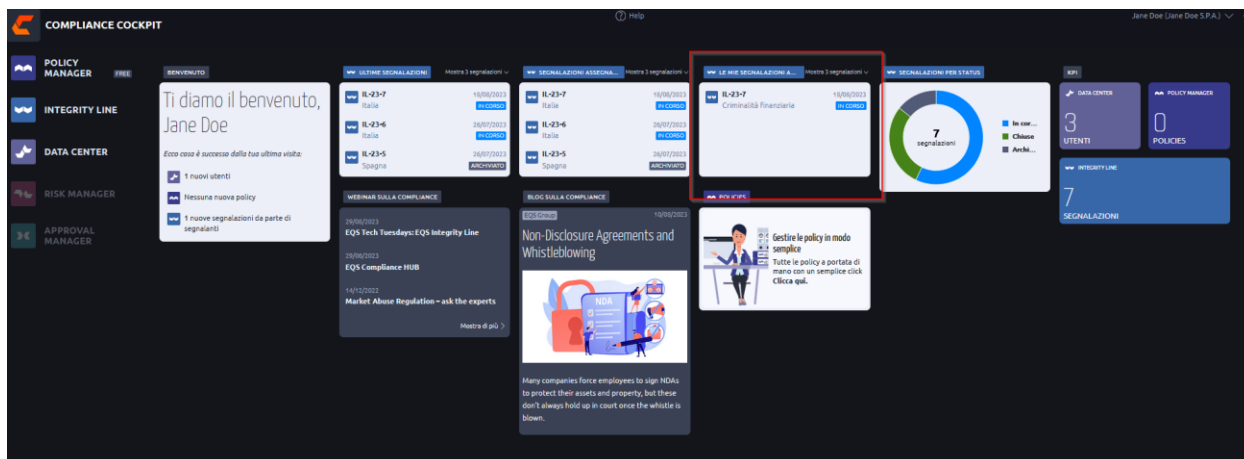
COMPLIANCE COCKPIT

? Help

Jane Doe (Jane Doe S.P.A.)

POLICY MANAGER FREE

INTEGRITY LINE

DATA CENTER

RISK MANAGER

APPROVAL MANAGER

BENVENUTO

Ti diamo il benvenuto, Jane Doe

Ecco cosa è successo dalla tua ultima visita:

1 nuovi utenti

Nessuna nuova policy

1 nuove segnalazioni da parte di segnalanti

ULTIME SEGNALAZIONI Mostra 3 segnalazioni

IL-23-7 18/08/2023 Italia IN CORSO

IL-23-6 26/07/2023 Italia IN CORSO

IL-23-5 26/07/2023 Spagna ARCHIVIATO

SEGNALAZIONI ASSEGNA... Mostra 3 segnalazioni

IL-23-7 18/08/2023 Italia IN CORSO

IL-23-6 26/07/2023 Italia IN CORSO

IL-23-5 26/07/2023 Spagna ARCHIVIATO

LE MIE SEGNALAZIONI A... Mostra 3 segnalazioni

IL-23-7 18/08/2023 Criminalità finanziaria IN CORSO

SEGNALAZIONI PER STATUS

7 segnalazioni

In cor...
Chiuse
Archi...

KPI

DATA CENTER 3 UTENTI

POLICY MANAGER 0 POLICIES

INTEGRITY LINE 7 SEGNALAZIONI

WEBINAR SULLA COMPLIANCE

29/06/2023
EQS Tech Tuesdays: EQS Integrity Line

29/06/2023
EQS Compliance HUB

14/12/2022
Market Abuse Regulation – ask the experts

Mostra di più

BLOG SULLA COMPLIANCE

EQS Group 10/05/2023

Non-Disclosure Agreements and Whistleblowing

NDA

Many companies force employees to sign NDAs to protect their assets and property, but these don't always hold up in court once the whistle is blown.

POLICIES

Gestire le policy in modo semplice

Tutte le policy a portata di mano con un semplice click Clicca qui.